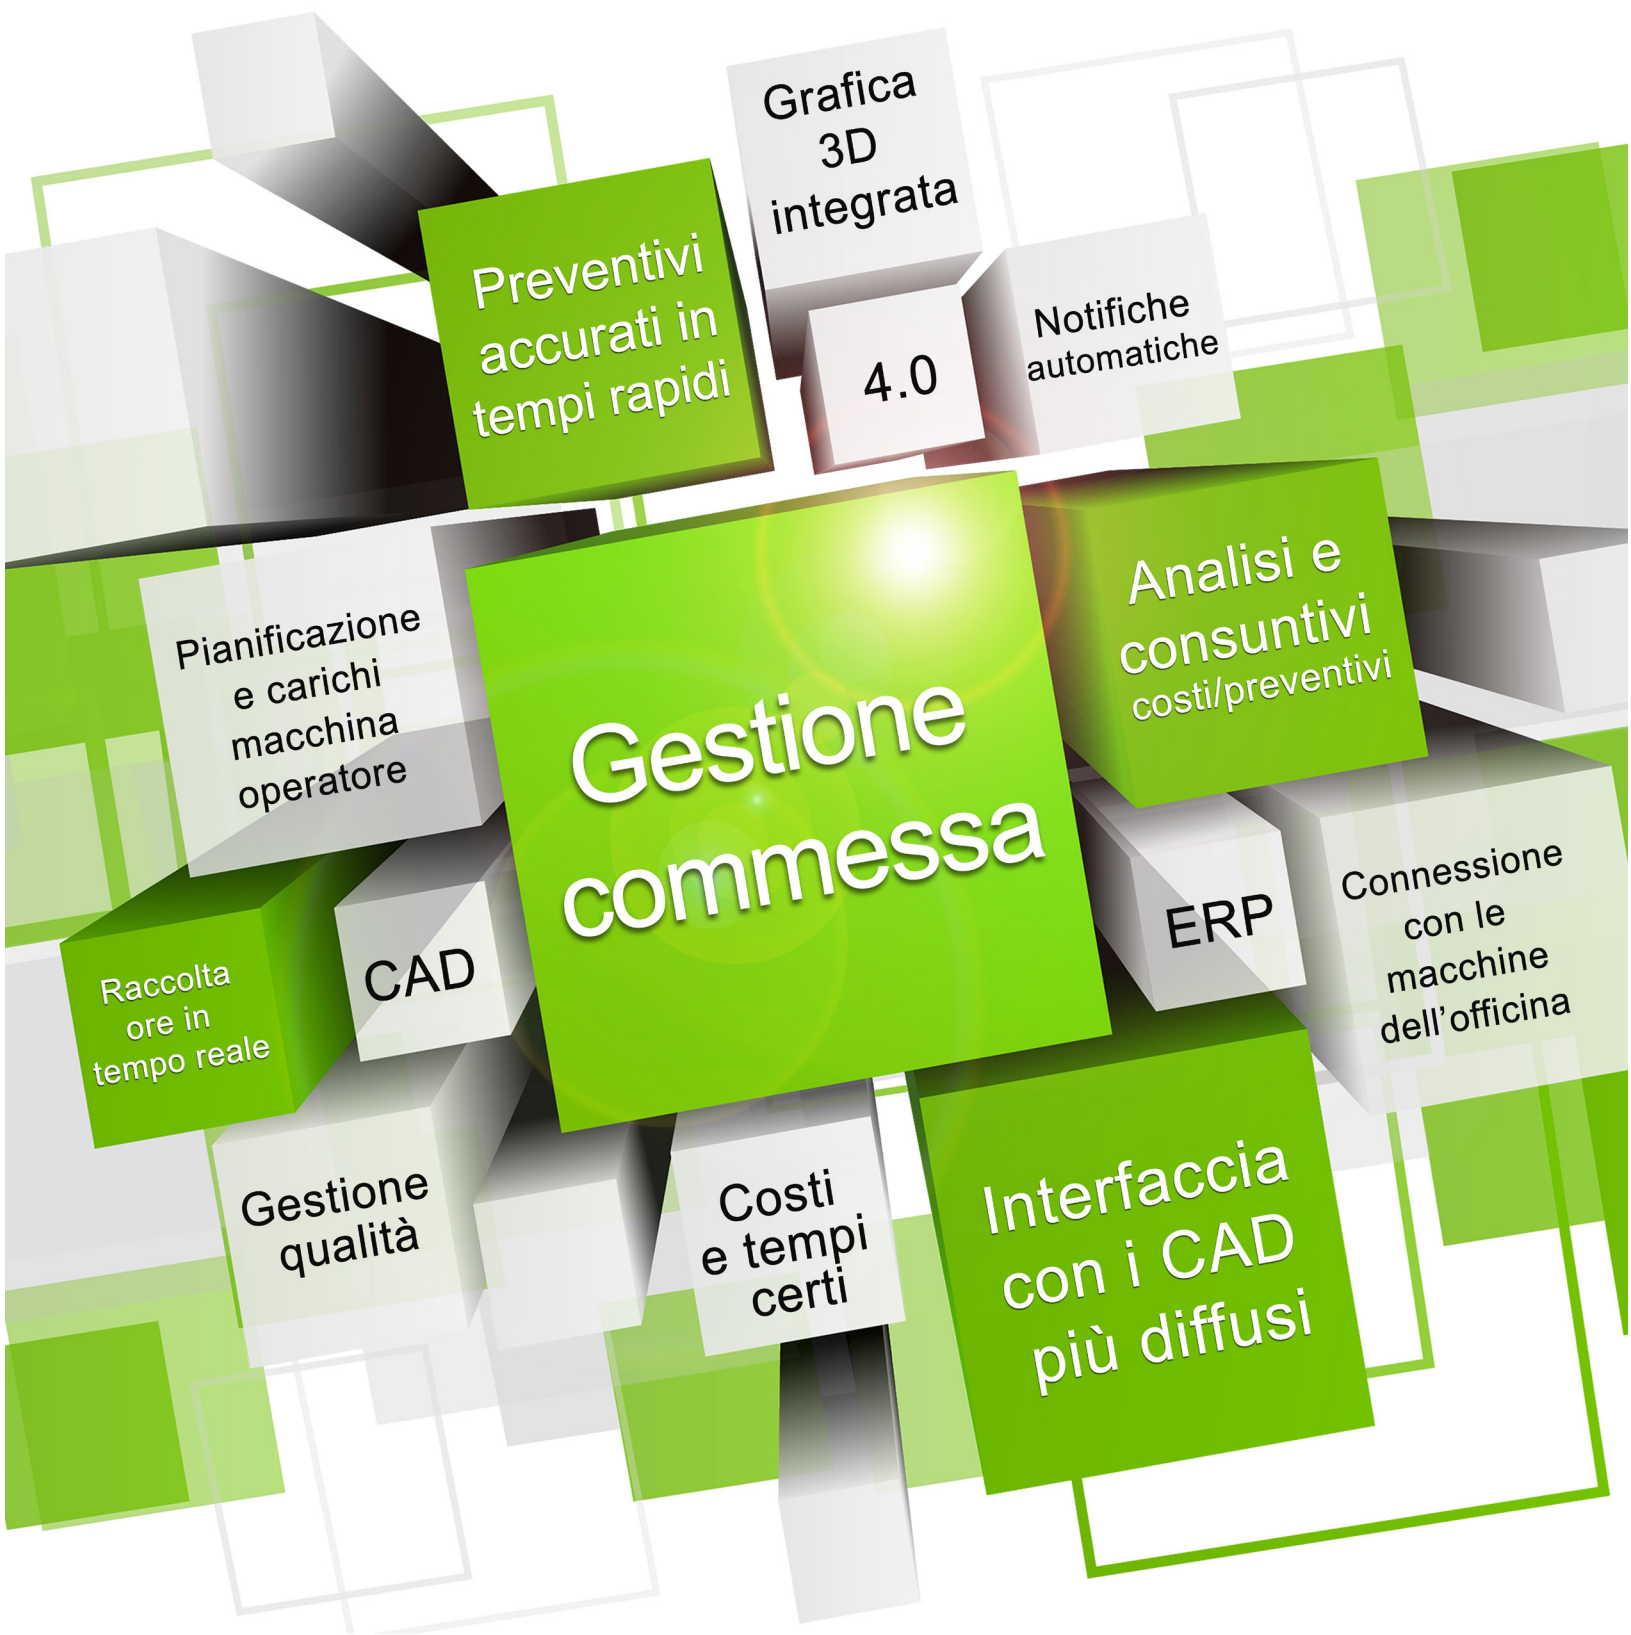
Grafica 3D integrata

Preventivi accurati in tempi rapidi

4.0

Notifiche automatiche

Pianificazione e carichi macchina operatore

Gestione commessa

Analisi e consuntivi costi/preventivi

Raccolta ore in tempo reale

CAD

ERP

Connessione con le macchine dell'officina

Gestione qualità

Costi e tempi certi

Interfaccia con i CAD più diffusi